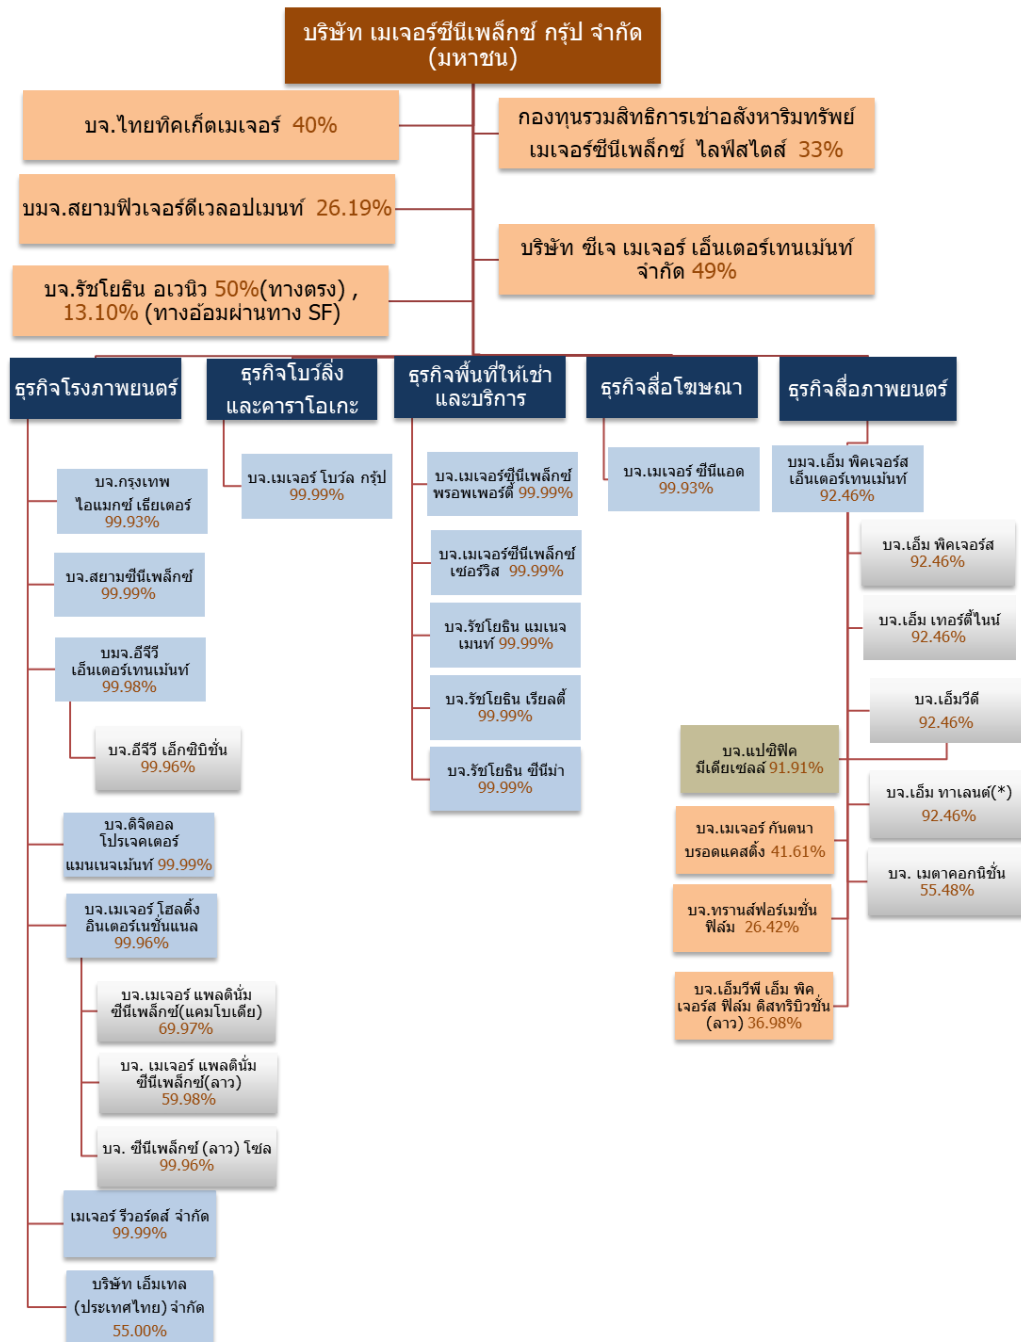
บริษัท เมเจอร์ซีนีเพล็กซ์ กรุ้ป จำกัด (มหาชน)

บจ.ไทยทิคเก็ตเมเจอร์ 40%

กองทุนรวมสิทธิการเช่าอสังหาริมทรัพย์ เมเจอร์ซีนีเพล็กซ์ ไลฟ์สไตล์ 33%

บมจ.สยามฟิวเจอร์ดีเวลลอปเมนท์ 26.19%

บริษัท ซีเจ เมเจอร์ เอ็นเตอร์เทนเม้นท์ จำกัด 49%

บจ.รัชโยธิน อเวนิว 50%(ทางตรง) , 13.10% (ทางอ้อมผ่านทาง SF)

ธุรกิจโรงภาพยนตร์

ธุรกิจโบว์ลิ่ง และคาราโอเกะ

ธุรกิจพื้นที่ให้เช่า และบริการ

ธุรกิจสื่อโฆษณา

ธุรกิจสื่อภาพยนตร์

บจ.กรุงเทพ ไอแมกซ์ เธียเตอร์ 99.93%

บจ.สยามซีนีเพล็กซ์ 99.99%

บมจ.อีจีวี เอ็นเตอร์เทนเม้นท์ 99.98%

บจ.อีจีวี เอ็กซิบิชั่น 99.96%

บจ.ดิจิตอล โปรเจคเตอร์ แมนเนจเม้นท์ 99.99%

บจ.เมเจอร์ โฮลดิ้ง อินเตอร์เนชั่นแนล 99.96%

บจ.เมเจอร์ แพลตินั่ม ซีนีเพล็กซ์(แคมโบเดีย) 69.97%

บจ. เมเจอร์ แพลตินั่ม ซีนีเพล็กซ์(ลาว) 59.98%

บจ. ซีนีเพล็กซ์ (ลาว) โซล 99.96%

เมเจอร์ รีวอร์ดส์ จำกัด 99.99%

บริษัท เอ็มเทล (ประเทศไทย) จำกัด 55.00%

บจ.เมเจอร์ โบว์ล กรุ๊ป 99.99%

บจ.เมเจอร์ซีนีเพล็กซ์ พรอพเพอร์ตี้ 99.99%

บจ.เมเจอร์ซีนีเพล็กซ์ เซอร์วิส 99.99%

บจ.รัชโยธิน แมเนจเมนท์ 99.99%

บจ.รัชโยธิน เรียลตี้ 99.99%

บจ.รัชโยธิน ซีนีม่า 99.99%

บจ.เมเจอร์ ซีนีแอด 99.93%

บมจ.เอ็ม พิคเจอร์ส เอ็นเตอร์เทนเม้นท์ 92.46%

บจ.เอ็ม พิคเจอร์ส 92.46%

บจ.เอ็ม เทอร์ตี้ไนน์ 92.46%

บจ.เอ็มวีดี 92.46%

บจ.แปซิฟิค มีเดียเซลล์ 91.91%

บจ.เอ็ม ทาเลนต์(*) 92.46%

บจ.เมเจอร์ กันตนา บรอดแคสติ้ง 41.61%

บจ. เมตาคอกนิชั่น 55.48%

บจ.ทรานส์ฟอร์เมชั่น ฟิล์ม 26.42%

บจ.เอ็มวีพี เอ็ม พิค เจอร์ส ฟิล์ม ดิสทริบิวชั่น (ลาว) 36.98%